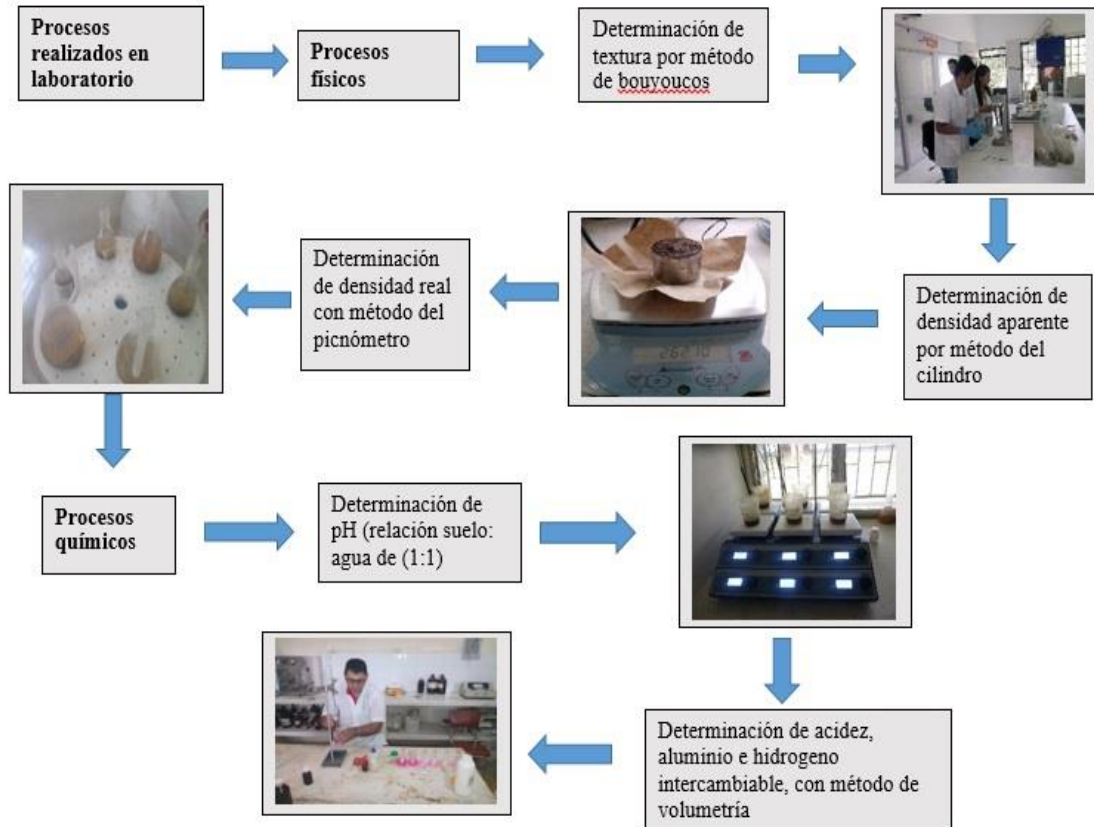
Procesos realizados en laboratorio

Procesos físicos

Determinación de textura por método de bouyoucos

Determinación de densidad aparente por método del cilindro

263.10

Determinación de densidad real con método del picnómetro

Procesos químicos

Determinación de pH (relación suelo: agua de (1:1)

Determinación de acidez, aluminio e hidrogeno intercambiable, con método de volumetría